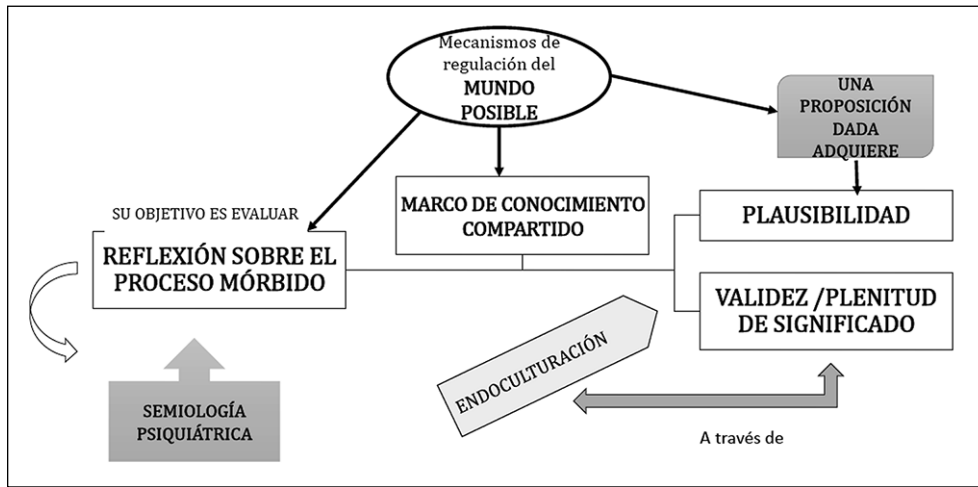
Mecanismos de regulación del MUNDO POSIBLE

UNA PROPOSICIÓN DADA ADQUIERE

SU OBJETIVO ES EVALUAR

MARCO DE CONOCIMIENTO COMPARTIDO

PLAUSIBILIDAD

REFLEXIÓN SOBRE EL PROCESO MÓRBIDO

VALIDEZ /PLENITUD DE SIGNIFICADO

ENDOCULTURACIÓN

SEMIOLOGÍA PSIQUIÁTRICA

A través de